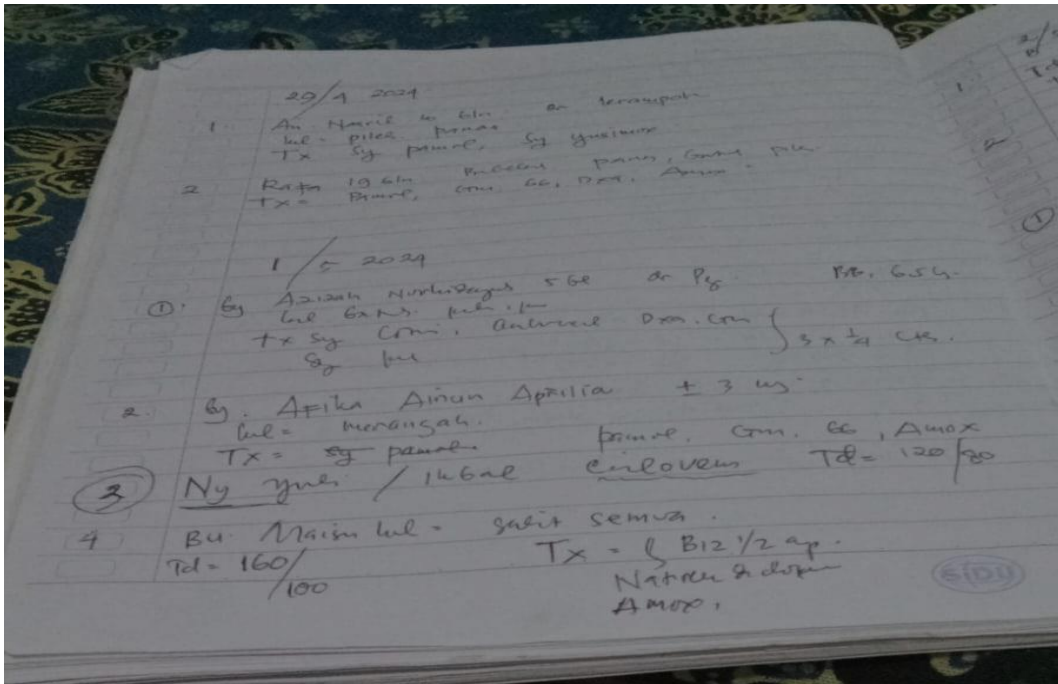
29/4 2024

1. An Nasril 6 bln ar Jerangpata
kel = pilek, panas
Tx sy pamol, sy yusimox

2. Rafa 10 bln pilek panas, batuk pilek
Tx = Pamol, ctm, GG, Dex, Amox.

1/5 2024

①. By Azizah Nurhidayah 5 bl ar Pg BB. 6,5 kg
kel batuk pilek
Tx sy ctm. ambroxol Dex. ctm $\}$ 3 x $\frac{1}{4}$ cth.
sy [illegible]

2. By. Afika Ainun Aprilia ± 3 th
kel = meriangah.
Tx = sy pamol. pamol, ctm, GG, Amox

③ Ny Yuli / 14 bl cinloven Td = 120/80

4 Bu Maisin kel = sakit semua.
Td = 160/100
Tx = B12 1/2 ap.
Natrium diclofen
Amox.

SIDU